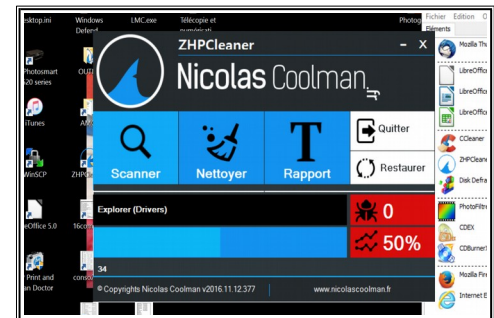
esktop.ini
Windows Defend
LMC.exe
Télécopie et numérisati
Photo
Fichier Edition O
Éléments
Photosmart 20 series
OUT
Mozilla Thu
iTunes
AS
LibreOffic
LibreOffic
LibreOffic
WinSCP
ZHP
CCleaner
ZHPCleane
eOffice 5.0
16con
Disk Defra
PhotoFiltr
Print and an Doctor
cons
CDEX
CDBurner
Mozilla Fire
Internet E

ZHPCleaner
- X
Nicolas Coolman
Scanner
Nettoyer
Rapport
Quitter
Restaurer
Explorer (Drivers)
0
50%
34
© Copyrights Nicolas Coolman v2016.11.12.377
www.nicolascoolman.fr